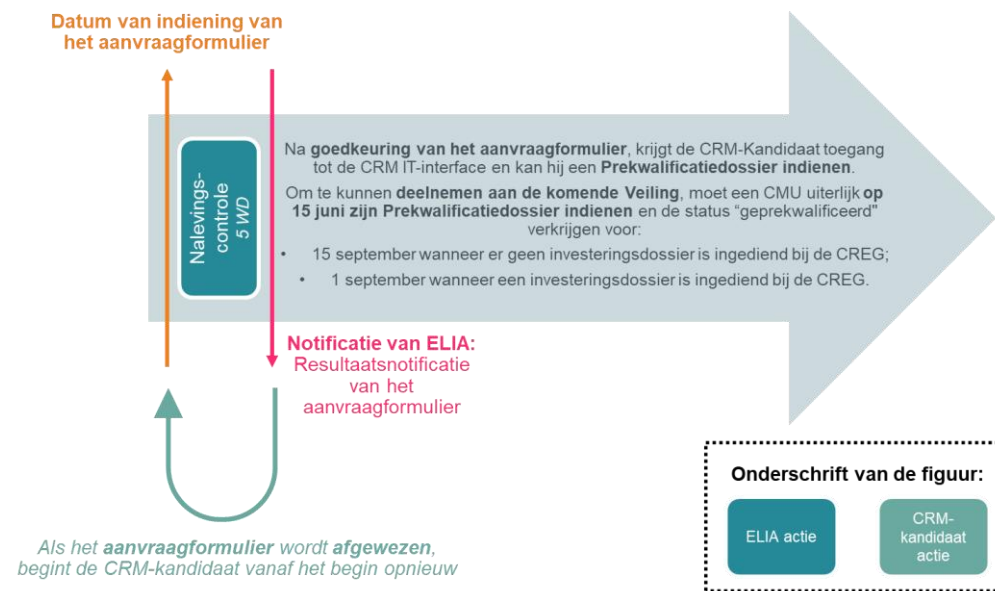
Datum van indiening van het aanvraagformulier

Nalevingscontrole
5 WD

Na **goedkeuring van het aanvraagformulier**, krijgt de CRM-Kandidaat toegang tot de CRM IT-interface en kan hij een **Prekwalificatiedossier indienen**.

Om te kunnen **deelnemen aan de komende Veiling**, moet een CMU uiterlijk **op 15 juni zijn Prekwalificatiedossier indienen** en de status "geprekwalificeerd" verkrijgen voor:

• 15 september wanneer er geen investeringsdossier is ingediend bij de CREG;
• 1 september wanneer een investeringsdossier is ingediend bij de CREG.

Notificatie van ELIA:
Resultaatsnotificatie van het aanvraagformulier

Als het **aanvraagformulier** wordt **afgewezen**, begint de CRM-kandidaat vanaf het begin opnieuw

Onderschrift van de figuur:

ELIA actie

CRM-kandidaat actie